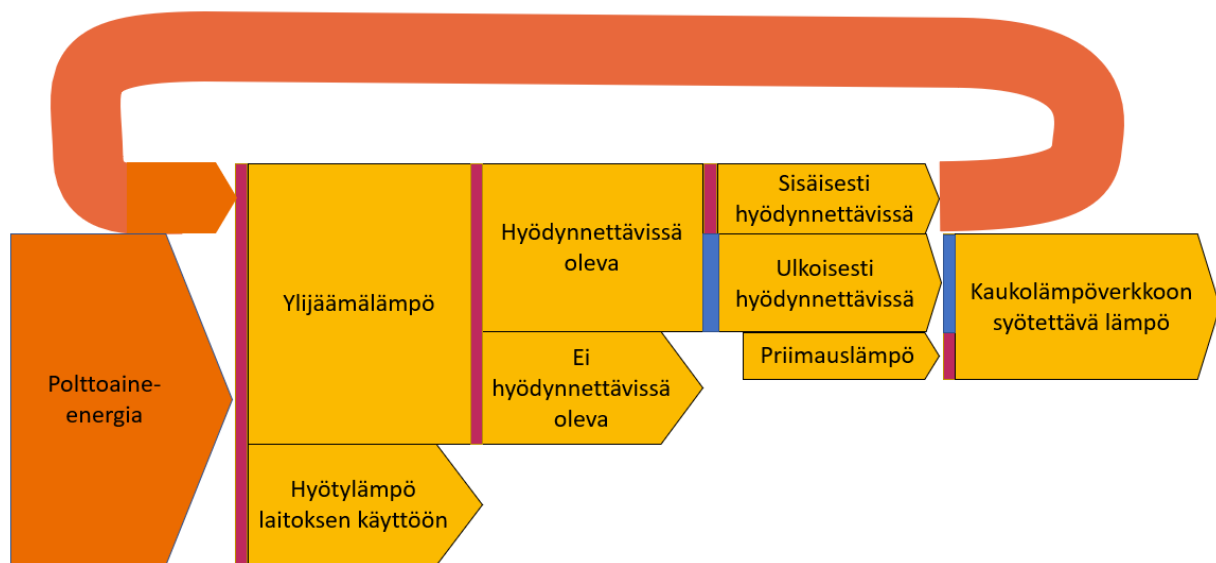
Polttoaine-energia

Ylijäämälämpö

Hyötylämpö laitoksen käyttöön

Hyödynnettävissä oleva

Ei hyödynnettävissä oleva

Sisäisesti hyödynnettävissä

Ulkoisesti hyödynnettävissä

Priimauslämpö

Kaukolämpöverkkoon syötettävä lämpö